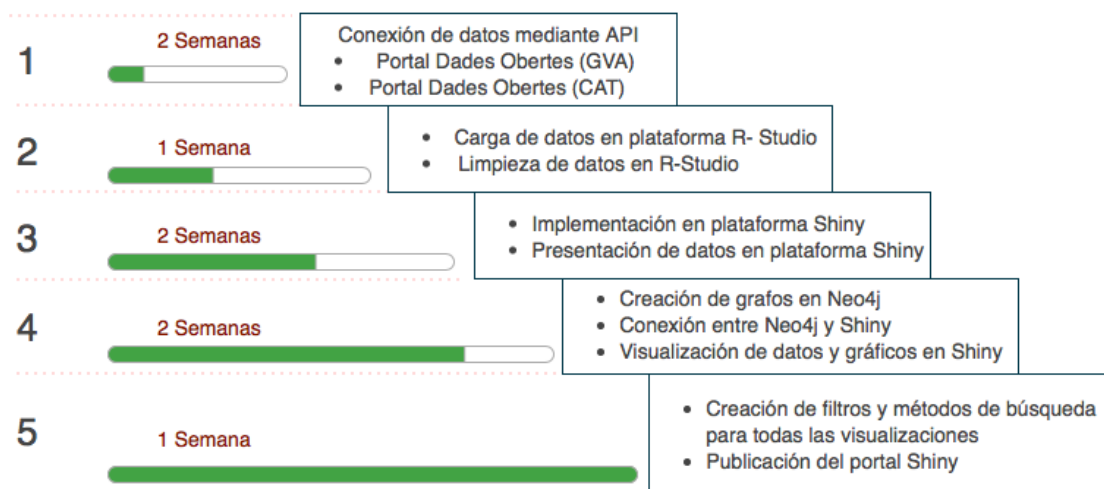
1

2 Semanas

Conexión de datos mediante API
- Portal Dades Obertes (GVA)
- Portal Dades Obertes (CAT)

2

1 Semana

- Carga de datos en plataforma R- Studio
- Limpieza de datos en R-Studio

3

2 Semanas

- Implementación en plataforma Shiny
- Presentación de datos en plataforma Shiny

4

2 Semanas

- Creación de grafos en Neo4j
- Conexión entre Neo4j y Shiny
- Visualización de datos y gráficos en Shiny

5

1 Semana

- Creación de filtros y métodos de búsqueda para todas las visualizaciones
- Publicación del portal Shiny